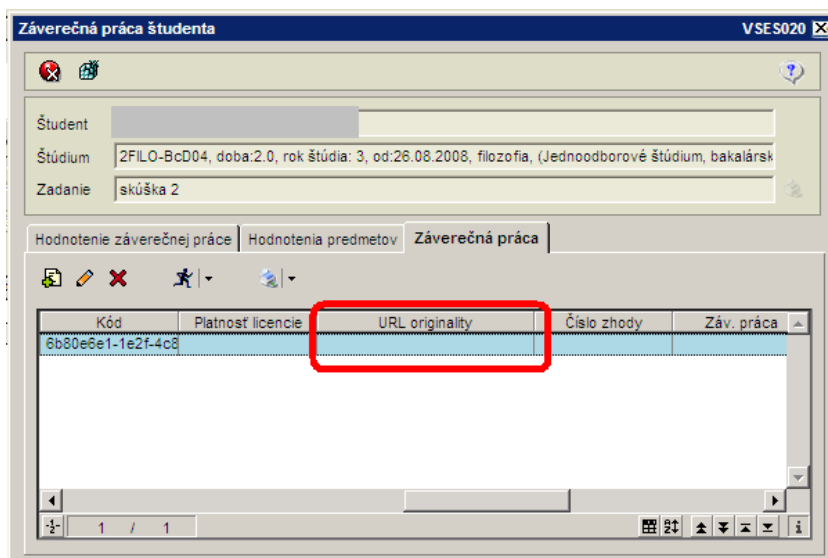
Záverečná práca študenta VSES020

Študent

Štúdium 2FILO-BcD04, doba:2.0, rok štúdia: 3, od:26.08.2008, filozofia, (Jednoodborové štúdium, bakalársk

Zadanie skúška 2

Hodnotenie záverečnej práce | Hodnotenia predmetov | Záverečná práca

| Kód | Platnosť licencie | URL originality | Číslo zhody | Záv. práca |
|---|---|---|---|---|
| 6b80e6e1-1e2f-4c8 | | | | |

1 / 1

i